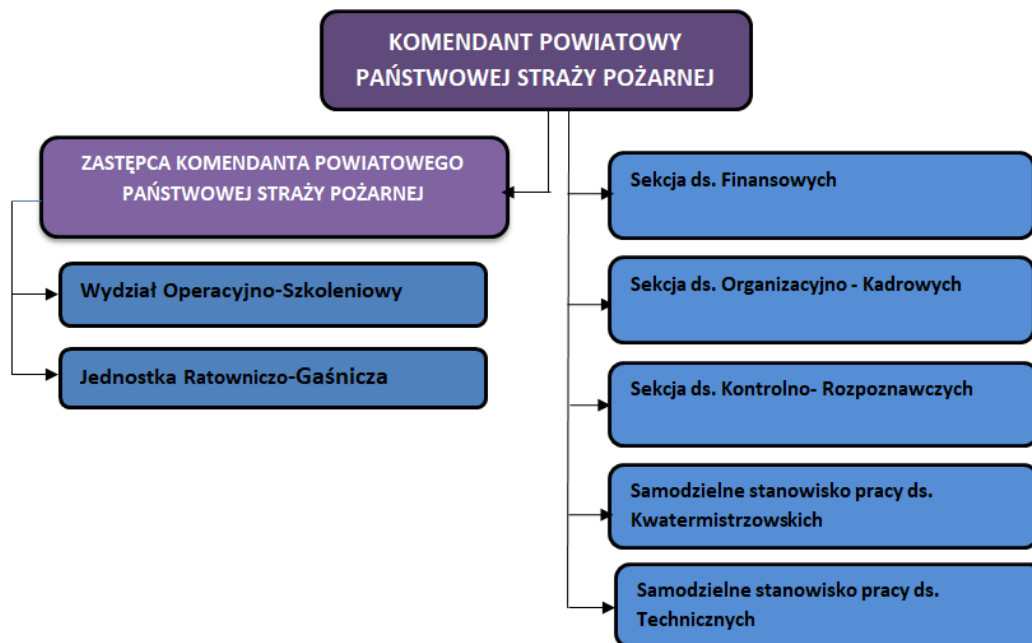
KOMENDANT POWIATOWY PAŃSTWOWEJ STRAŻY POŻARNEJ

ZASTĘPCA KOMENDANTA POWIATOWEGO PAŃSTWOWEJ STRAŻY POŻARNEJ

Wydział Operacyjno-Szkoleniowy

Jednostka Ratowniczo-Gaśnicza

Sekcja ds. Finansowych

Sekcja ds. Organizacyjno - Kadrowych

Sekcja ds. Kontrolno- Rozpoznawczych

Samodzielne stanowisko pracy ds. Kwatermistrzowskich

Samodzielne stanowisko pracy ds. Technicznych